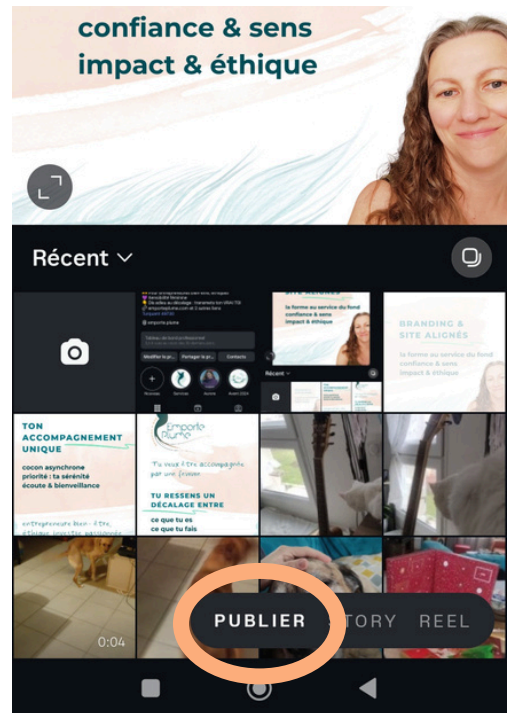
confiance & sens
impact & éthique

Récent

la forme au service du fond
confiance & sens
impact & éthique

BRANDING & SITE ALIGNÉS

la forme au service du fond
confiance & sens
impact & éthique

TON ACCOMPAGNEMENT UNIQUE

cocon asynchrone
priorité : ta sérénité
écoute & bienveillance

entrepreneurs bien-être, éthique, impacte, engagés

Emporte Plume

Tu veux être accompagné par une licorne

TU RESSENS UN DÉCALAGE ENTRE

ce que tu es
ce que tu fais

0:04

PUBLIER
STORY
REEL